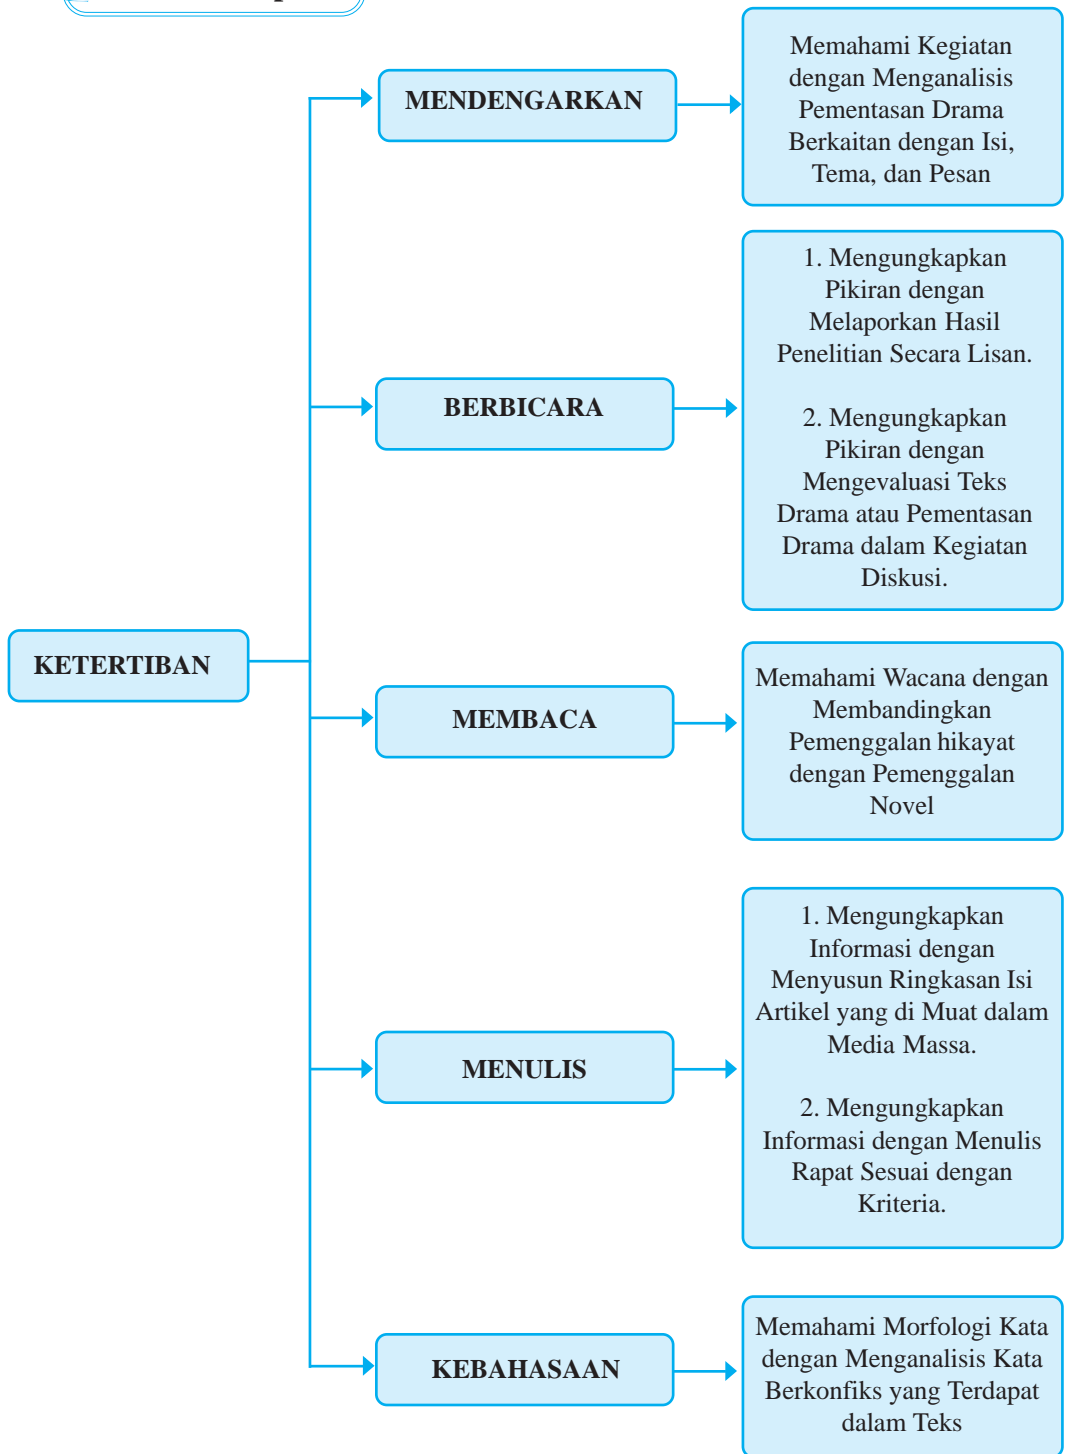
KETERTIBAN

MENDENGARKAN

Memahami Kegiatan dengan Menganalisis Pementasan Drama Berkaitan dengan Isi, Tema, dan Pesan

BERBICARA

1. Mengungkapkan Pikiran dengan Melaporkan Hasil Penelitian Secara Lisan.

2. Mengungkapkan Pikiran dengan Mengevaluasi Teks Drama atau Pementasan Drama dalam Kegiatan Diskusi.

MEMBACA

Memahami Wacana dengan Membandingkan Pemenggalan hikayat dengan Pemenggalan Novel

MENULIS

1. Mengungkapkan Informasi dengan Menyusun Ringkasan Isi Artikel yang di Muat dalam Media Massa.

2. Mengungkapkan Informasi dengan Menulis Rapat Sesuai dengan Kriteria.

KEBAHASAAN

Memahami Morfologi Kata dengan Menganalisis Kata Berkonfiks yang Terdapat dalam Teks